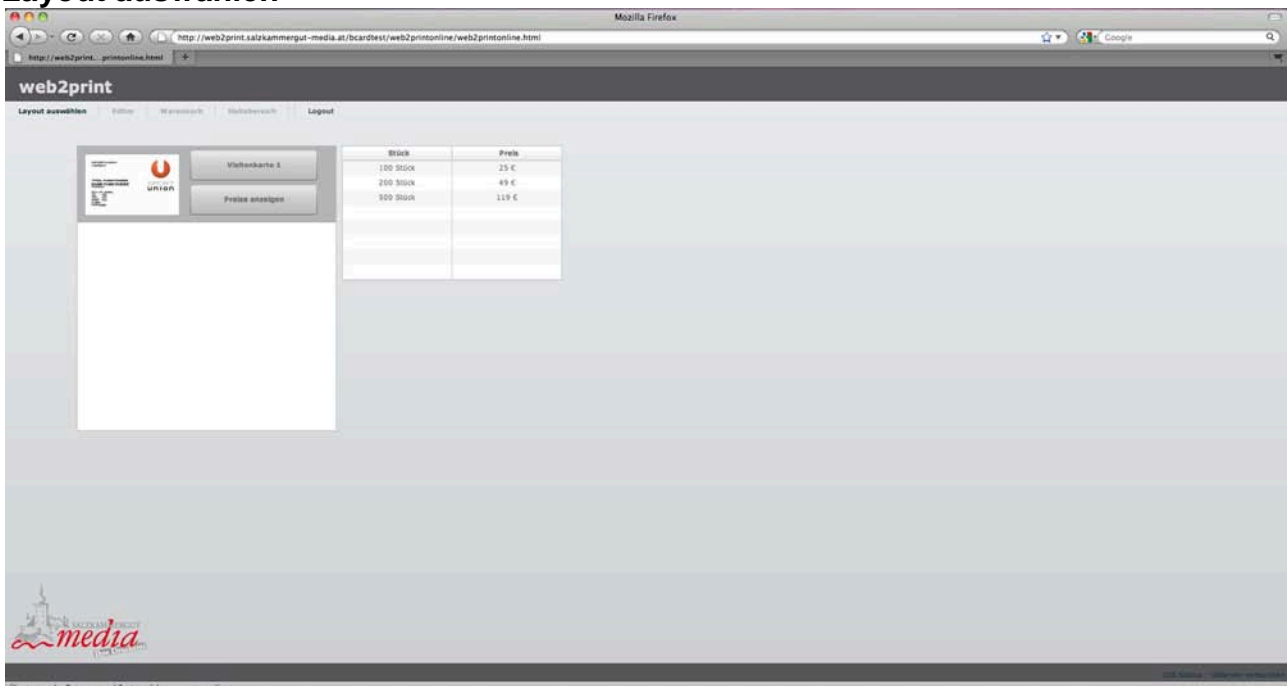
Layout auswählen

Mozilla Firefox

http://web2print.salzkammergut-media.at/bcardtest/web2printonline/web2printonline.html

Google

http://web2print....printonline.html

web2print

Layout auswählen | Editor | Warenkorb | Meldebereich | Logout

UNION

Visitenkarte 1

Preise anzeigen

| Stück | Preis |
|---|---|
| 100 Stück | 25 € |
| 200 Stück | 49 € |
| 500 Stück | 119 € |

SALZKAMMERGUT media

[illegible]